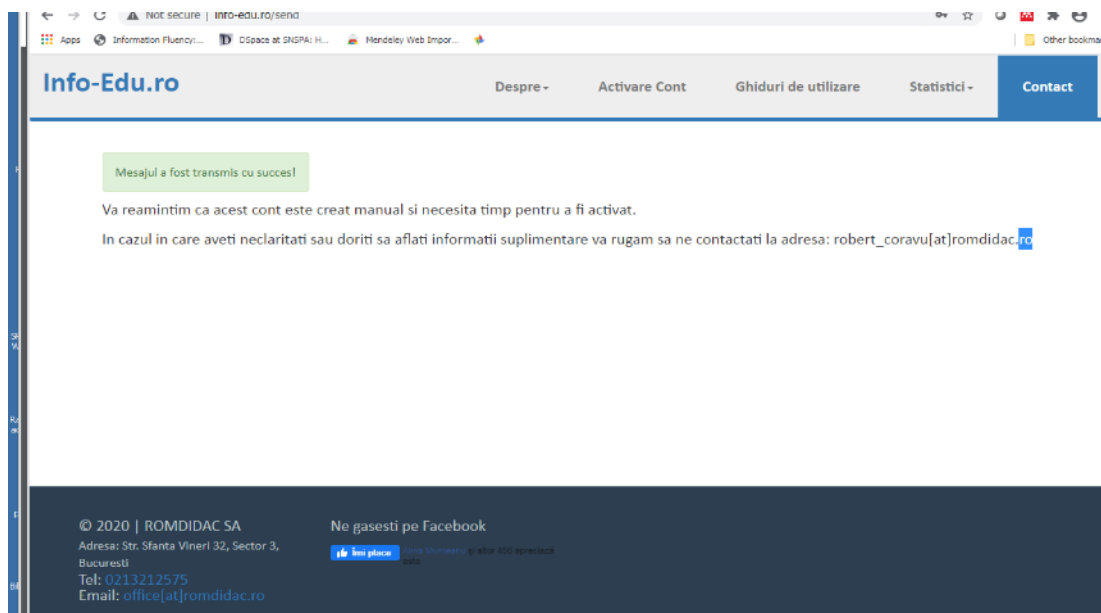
Not secure | info-edu.ro/send

Apps Information Fluency:... DSpace at SNSPA: H... Mendeley Web Impor... Other bookma

Info-Edu.ro

Despre Activare Cont Ghiduri de utilizare Statistici Contact

Mesajul a fost transmis cu succes!

Va reamintim ca acest cont este creat manual si necesita timp pentru a fi activat.

In cazul in care aveti neclaritati sau doriti sa aflati informatii suplimentare va rugam sa ne contactati la adresa: robert_coravu[at]romdidac.ro

© 2020 | ROMDIDAC SA
Adresa: Str. Sfanta Vineri 32, Sector 3, Bucuresti
Tel: 0213212575
Email: office[at]romdidac.ro

Ne gasesti pe Facebook

Îmi place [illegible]